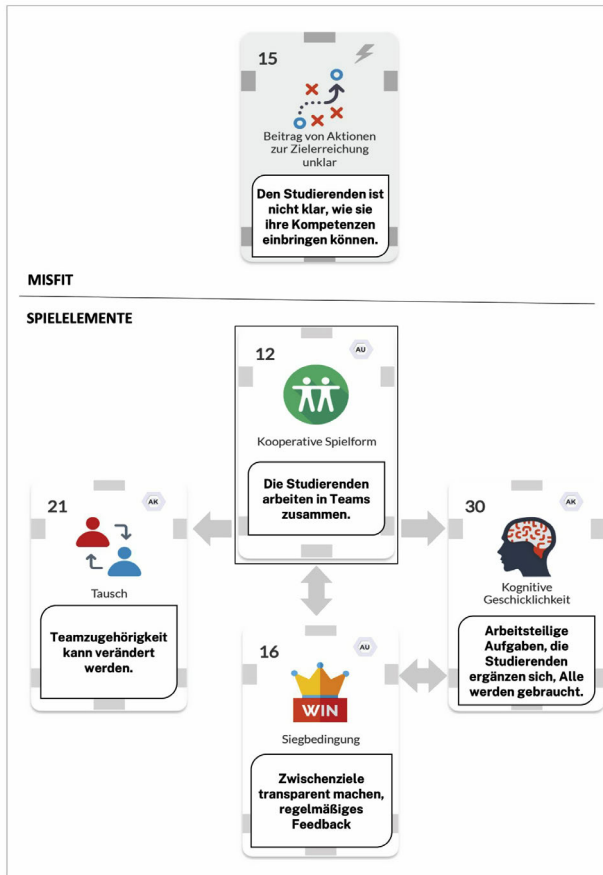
15

Beitrag von Aktionen zur Zielerreichung unklar

Den Studierenden ist nicht klar, wie sie ihre Kompetenzen einbringen können.

MISFIT

SPIELELEMENTE

12 AU

Kooperative Spielform

Die Studierenden arbeiten in Teams zusammen.

21 AK

Tausch

Teamzugehörigkeit kann verändert werden.

30 AK

Kognitive Geschicklichkeit

Arbeitsteilige Aufgaben, die Studierenden ergänzen sich, Alle werden gebraucht.

16 AU

WIN

Siegbedingung

Zwischenziele transparent machen, regelmäßiges Feedback